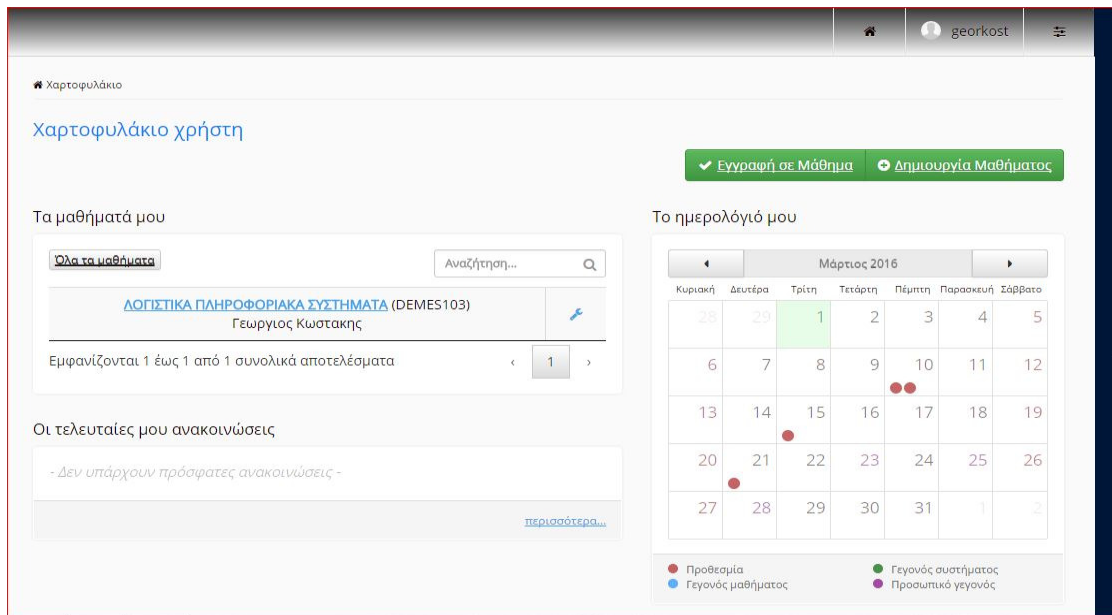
georkost

Χαρτοφυλάκιο

Χαρτοφυλάκιο χρήστη

Εγγραφή σε Μάθημα
Δημιουργία Μαθήματος

Τα μαθήματά μου

Όλα τα μαθήματα
Αναζήτηση...

| ΛΟΓΙΣΤΙΚΑ ΠΛΗΡΟΦΟΡΙΑΚΑ ΣΥΣΤΗΜΑΤΑ (DEMES103) Γεωργιος Κωστακης | |
|---|---|

Εμφανίζονται 1 έως 1 από 1 συνολικά αποτελέσματα
‹ 1 ›

Οι τελευταίες μου ανακοινώσεις

- Δεν υπάρχουν πρόσφατες ανακοινώσεις -

περισσότερα...

Το ημερολόγιό μου

Μάρτιος 2016

| Κυριακή | Δευτέρα | Τρίτη | Τετάρτη | Πέμπτη | Παρασκευή | Σάββατο |
|---|---|---|---|---|---|---|
| 28 | 29 | 1 | 2 | 3 | 4 | 5 |
| 6 | 7 | 8 | 9 | 10 | 11 | 12 |
| 13 | 14 | 15 | 16 | 17 | 18 | 19 |
| 20 | 21 | 22 | 23 | 24 | 25 | 26 |
| 27 | 28 | 29 | 30 | 31 | 1 | 2 |

Προθεσμία
Γεγονός μαθήματος
Γεγονός συστήματος
Προσωπικό γεγονός